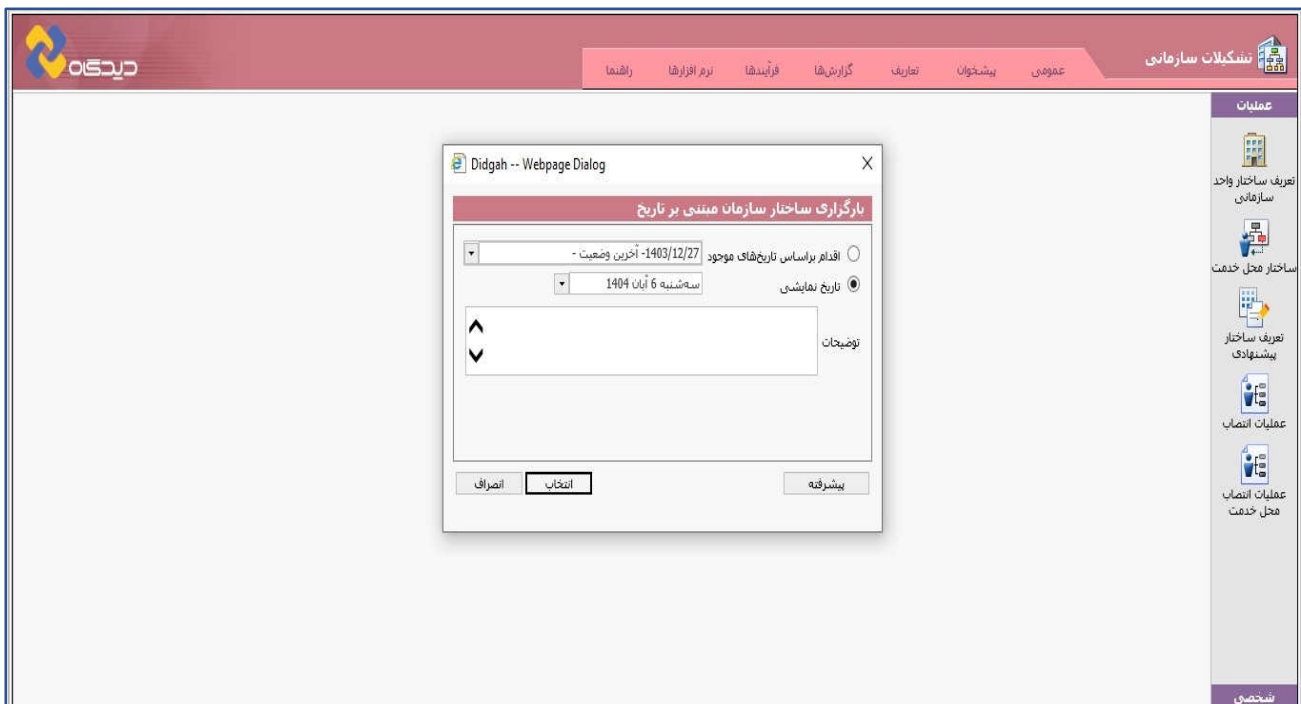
تشکیلات سازمانی

عمومی پیشخوان تعاریف گزارش‌ها فرآیندها نرم افزارها راهنما

دیدگاه

عملیات

تعریف ساختار واحد سازمانی

ساختار محل خدمت

تعریف ساختار پیشنهادی

عملیات انتصاب

عملیات انتصاب محل خدمت

شخصی

Didgah -- Webpage Dialog

X

بارگزاری ساختار سازمان مبتنی بر تاریخ

اقدام براساس تاریخ‌های موجود 1403/12/27- آخرین وضعیت -

تاریخ نمایشی سه‌شنبه 6 آبان 1404

توضیحات

پیشرفته

انتخاب

انصراف